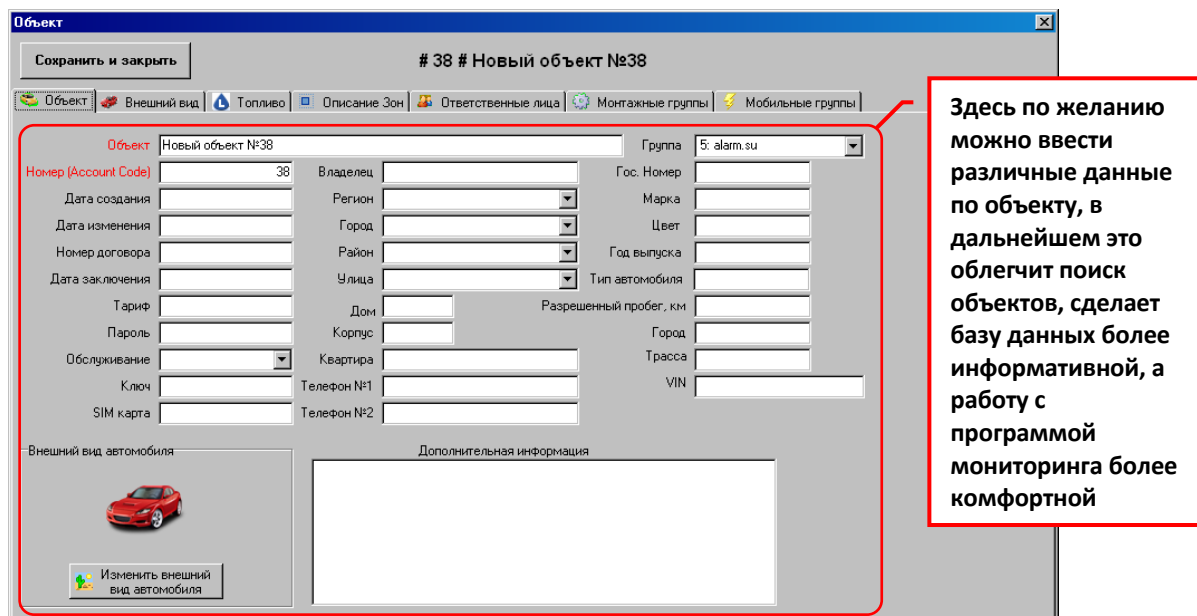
Объект

Сохранить и закрыть

# 38 # Новый объект №38

Объект | Внешний вид | Топливо | Описание Зон | Ответственные лица | Монтажные группы | Мобильные группы

Объект Новый объект №38
Группа 5: alarm.su
Номер (Account Code) 38
Владелец
Гос. Номер
Дата создания
Регион
Марка
Дата изменения
Город
Цвет
Номер договора
Район
Год выпуска
Дата заключения
Улица
Тип автомобиля
Тариф
Дом
Разрешенный пробег, км
Пароль
Корпус
Город
Обслуживание
Квартира
Трасса
Ключ
Телефон №1
VIN
SIM карта
Телефон №2

Внешний вид автомобиля

Дополнительная информация

Изменить внешний вид автомобиля

Здесь по желанию можно ввести различные данные по объекту, в дальнейшем это облегчит поиск объектов, сделает базу данных более информативной, а работу с программой мониторинга более комфортной